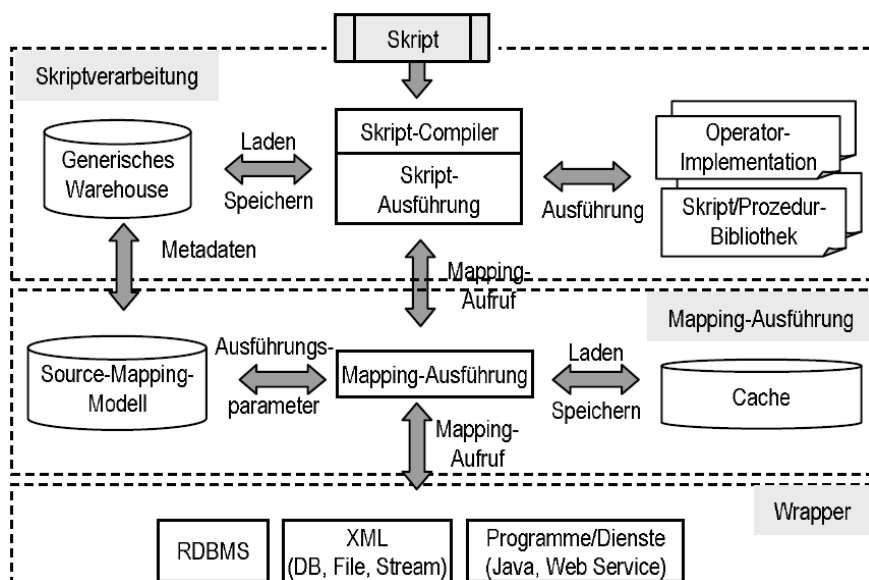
Skript

Skriptverarbeitung

Generisches Warehouse

Laden

Speichern

Skript-Compiler

Skript-Ausführung

Ausführung

Operator-Implementation

Skript/Prozedur-Bibliothek

Metadaten

Mapping-Aufruf

Mapping-Ausführung

Source-Mapping-Modell

Ausführungsparameter

Mapping-Ausführung

Laden

Speichern

Cache

Mapping-Aufruf

Wrapper

RDBMS

XML (DB, File, Stream)

Programme/Dienste (Java, Web Service)